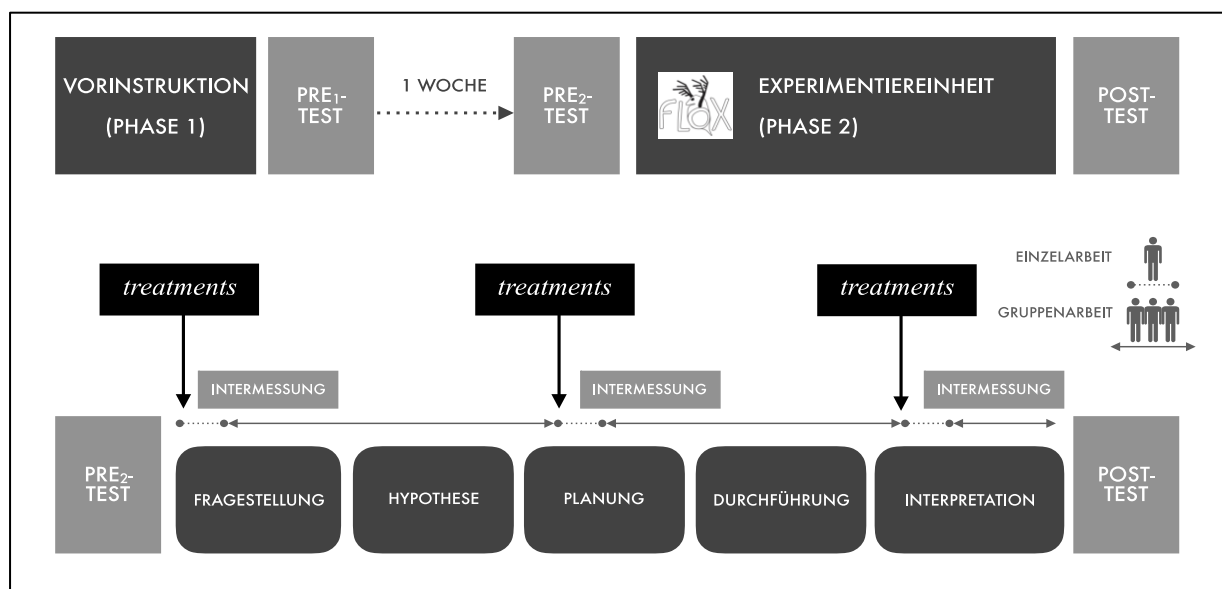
VORINSTRUKTION (PHASE 1)

PRE$_1$-TEST

1 WOCHE

PRE$_2$-TEST

FLOX

EXPERIMENTIEREINHEIT (PHASE 2)

POST-TEST

EINZELARBEIT

GRUPPENARBEIT

treatments

treatments

treatments

INTERMESSUNG

INTERMESSUNG

INTERMESSUNG

PRE$_2$-TEST

FRAGESTELLUNG

HYPOTHESE

PLANUNG

DURCHFÜHRUNG

INTERPRETATION

POST-TEST